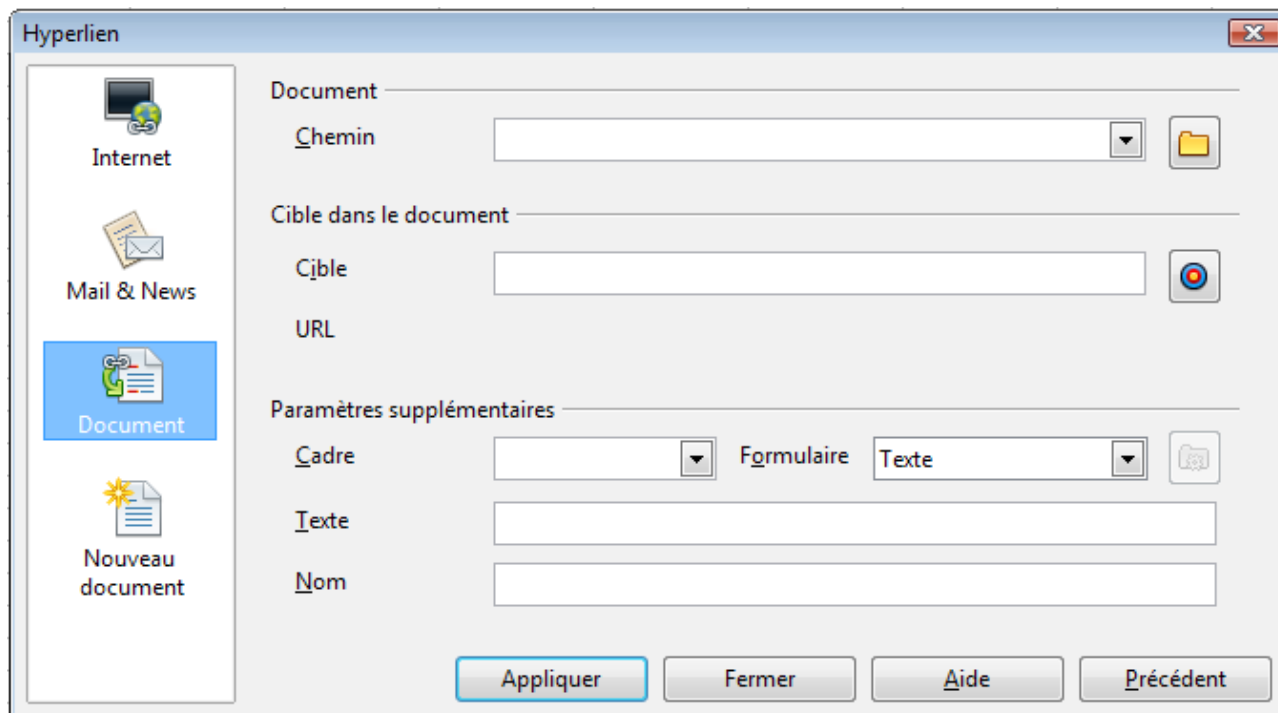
Hyperlien

Internet

Mail & News

Document

Nouveau document

Document

Chemin

Cible dans le document

Cible

URL

Paramètres supplémentaires

Cadre

Formulaire

Texte

Texte

Nom

Appliquer

Fermer

Aide

Précédent